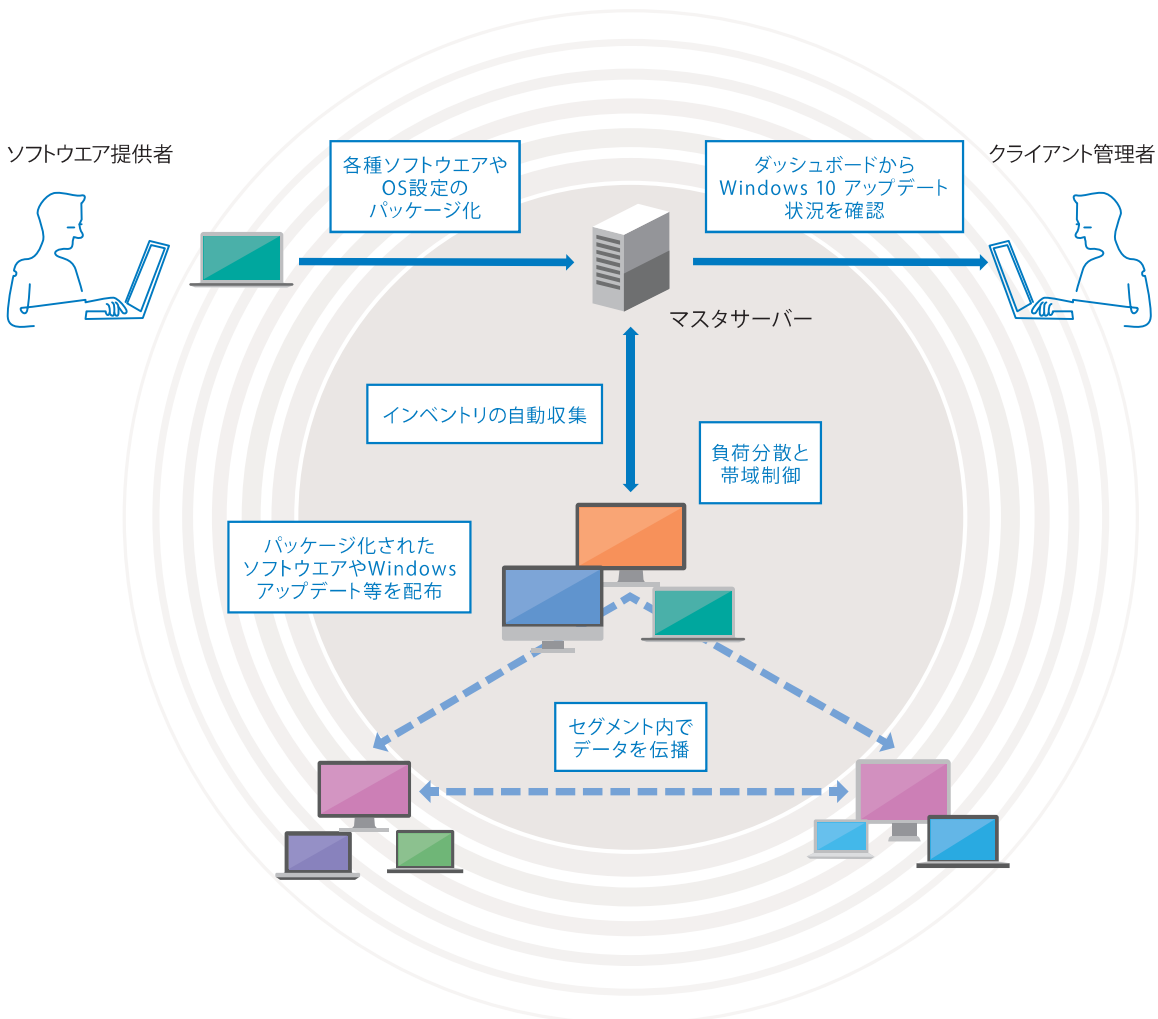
ソフトウエア提供者

各種ソフトウエアやOS設定のパッケージ化

ダッシュボードからWindows 10 アップデート状況を確認

クライアント管理者

マスタサーバー

インベントリの自動収集

負荷分散と帯域制御

パッケージ化されたソフトウエアやWindowsアップデート等を配布

セグメント内でデータを伝播